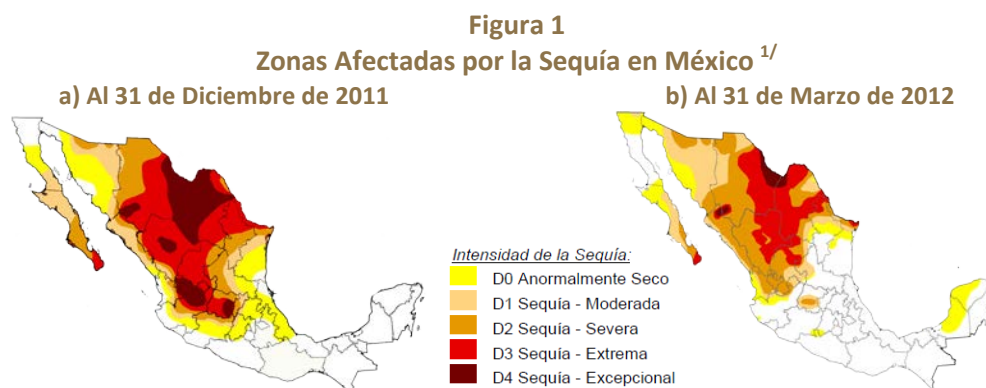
Figura 1
Zonas Afectadas por la Sequía en México $^{1/}$

a) Al 31 de Diciembre de 2011

b) Al 31 de Marzo de 2012

Intensidad de la Sequía:
D0 Anormalmente Seco
D1 Sequía - Moderada
D2 Sequía - Severa
D3 Sequía - Extrema
D4 Sequía - Excepcional